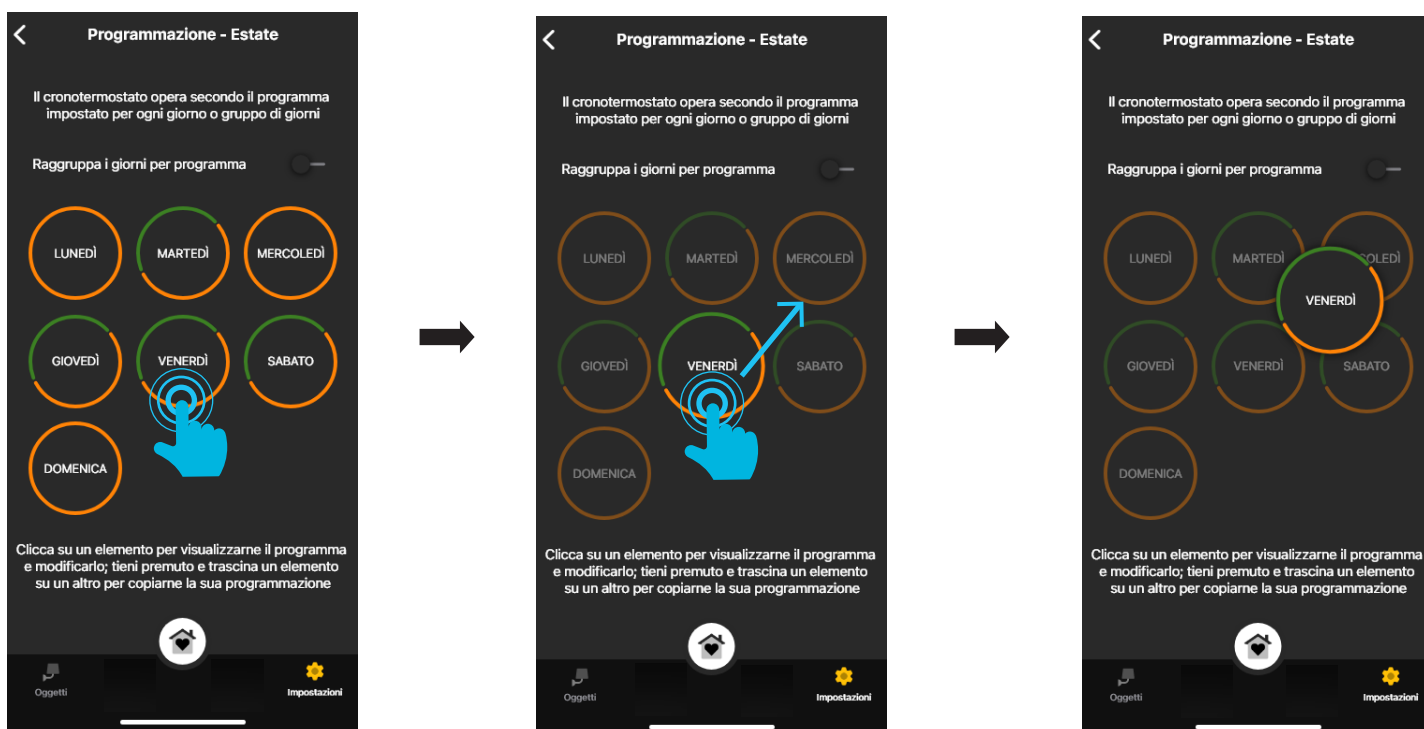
Programmazione - Estate

Il cronotermostato opera secondo il programma impostato per ogni giorno o gruppo di giorni

Raggruppa i giorni per programma

LUNEDÌ
MARTEDÌ
MERCOLEDÌ
GIOVEDÌ
VENERDÌ
SABATO
DOMENICA

Clicca su un elemento per visualizzarne il programma e modificarlo; tieni premuto e trascina un elemento su un altro per copiarne la sua programmazione

Oggetti
Impostazioni

Programmazione - Estate

Il cronotermostato opera secondo il programma impostato per ogni giorno o gruppo di giorni

Raggruppa i giorni per programma

LUNEDÌ
MARTEDÌ
MERCOLEDÌ
GIOVEDÌ
VENERDÌ
SABATO
DOMENICA

Clicca su un elemento per visualizzarne il programma e modificarlo; tieni premuto e trascina un elemento su un altro per copiarne la sua programmazione

Oggetti
Impostazioni

Programmazione - Estate

Il cronotermostato opera secondo il programma impostato per ogni giorno o gruppo di giorni

Raggruppa i giorni per programma

LUNEDÌ
MARTEDÌ
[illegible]COLEDÌ
VENERDÌ
GIOVEDÌ
VENERDÌ
SABATO
DOMENICA

Clicca su un elemento per visualizzarne il programma e modificarlo; tieni premuto e trascina un elemento su un altro per copiarne la sua programmazione

Oggetti
Impostazioni